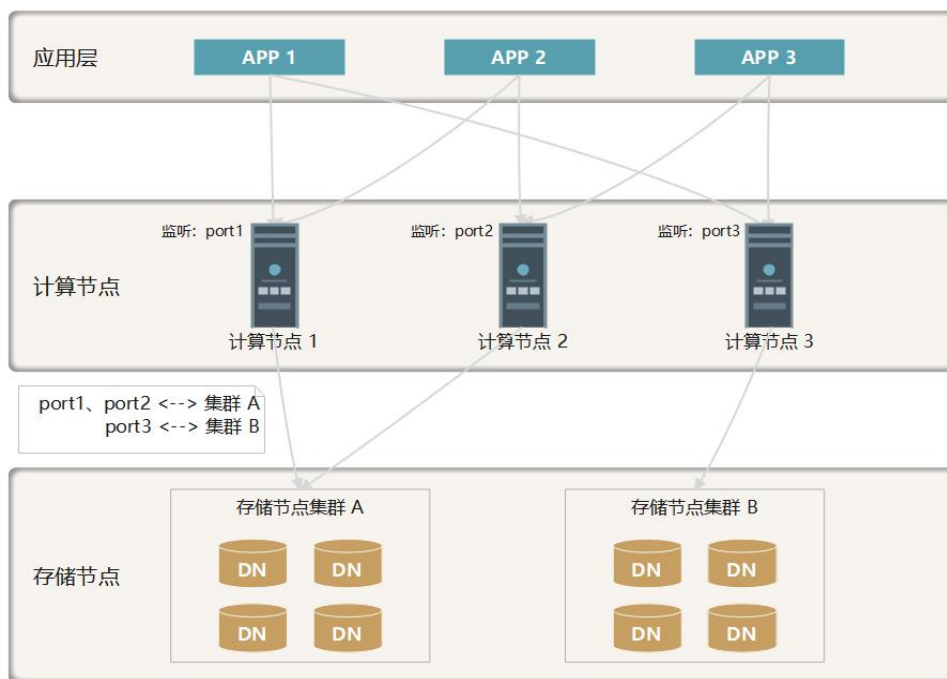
应用层

APP 1

APP 2

APP 3

计算节点

监听：port1

监听：port2

监听：port3

计算节点 1

计算节点 2

计算节点 3

port1、port2 <--> 集群 A
port3 <--> 集群 B

存储节点

存储节点集群 A

DN DN
DN DN

存储节点集群 B

DN DN
DN DN